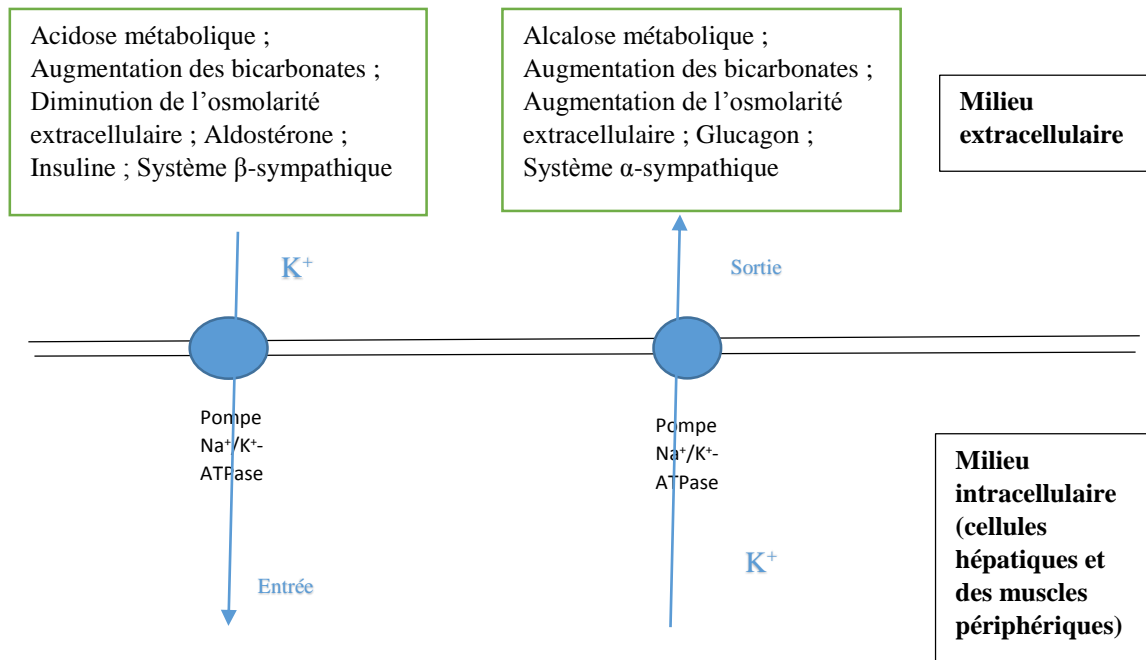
Acidose métabolique ; Augmentation des bicarbonates ; Diminution de l'osmolarité extracellulaire ; Aldostérone ; Insuline ; Système β-sympathique

Alcalose métabolique ; Augmentation des bicarbonates ; Augmentation de l'osmolarité extracellulaire ; Glucagon ; Système α-sympathique

Milieu extracellulaire

$K^+$

Sortie

Pompe $Na^+/K^+$-ATPase

Pompe $Na^+/K^+$-ATPase

Milieu intracellulaire (cellules hépatiques et des muscles périphériques)

$K^+$

Entrée